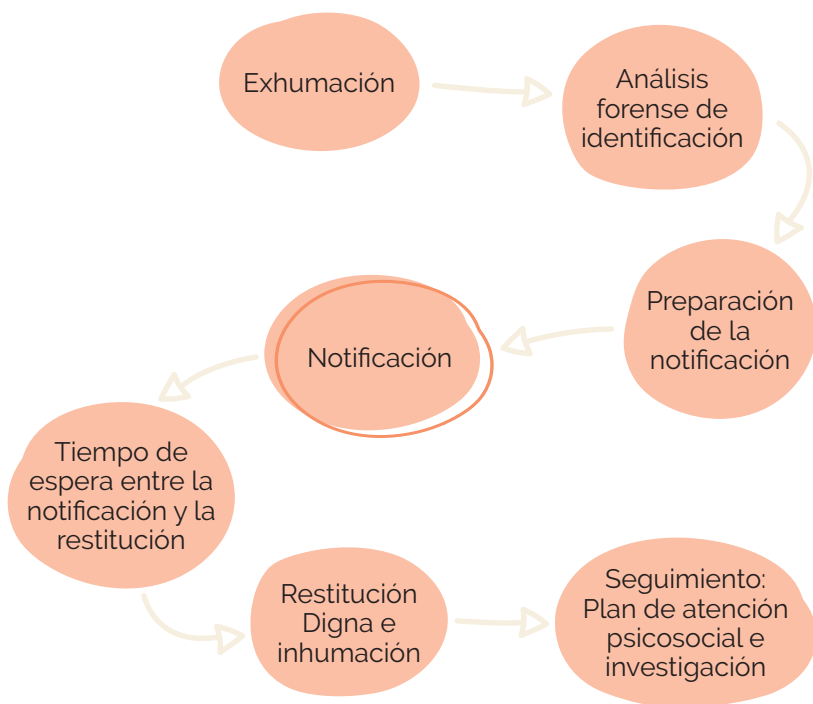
Exhumación

Análisis forense de identificación

Preparación de la notificación

Notificación

Tiempo de espera entre la notificación y la restitución

Restitución Digna e inhumación

Seguimiento: Plan de atención psicosocial e investigación